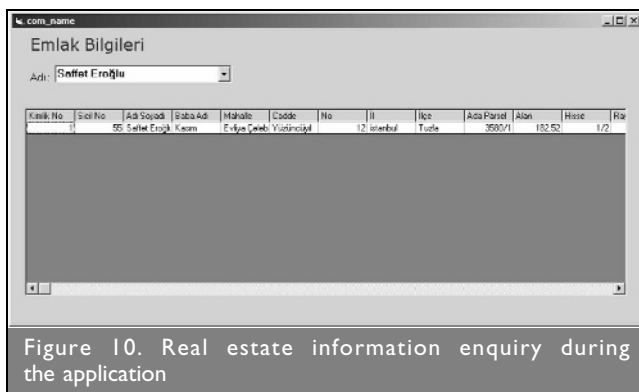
com_name

Emlak Bilgileri

Adı: Saffet Eroğlu

| Kimlik No | Sicil No | Adı Soyadı | Baba Adı | Mahalle | Cadde | No | İl | İlçe | Ada Parsel | Alan | Hisse | Ra |
|---|---|---|---|---|---|---|---|---|---|---|---|---|
| 1 | 55 | Saffet Eroğl | Kasım | Evliya Çelebi | Yüzüncüyıl | 12 | İstanbul | Tuzla | 3580/1 | 182.52 | 1/2 | |

Figure 10. Real estate information enquiry during the application